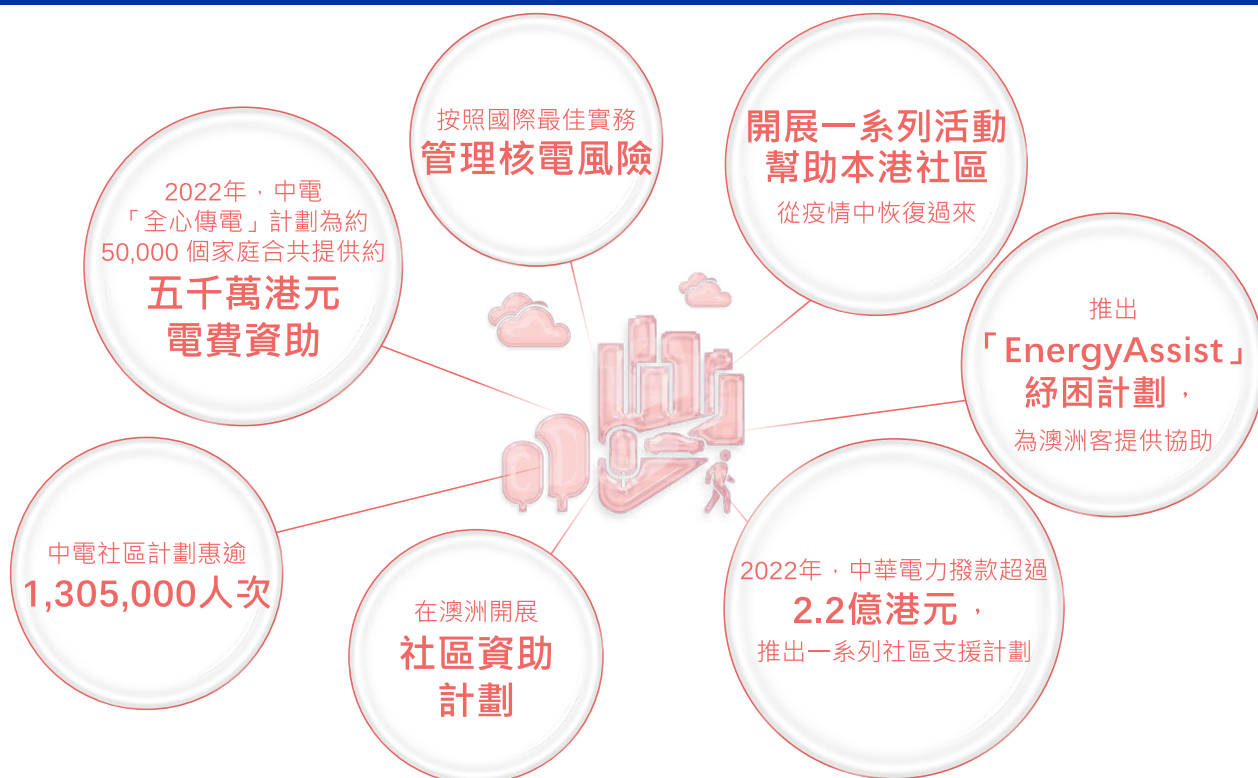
按照國際最佳實務
管理核電風險

開展一系列活動
幫助本港社區
從疫情中恢復過來

2022年，中電「全心傳電」計劃為約50,000 個家庭合共提供約
五千萬港元
電費資助

推出
「EnergyAssist」
紓困計劃，
為澳洲客提供協助

中電社區計劃惠逾
1,305,000人次

在澳洲開展
社區資助
計劃

2022年，中華電力撥款超過
2.2億港元，
推出一系列社區支援計劃